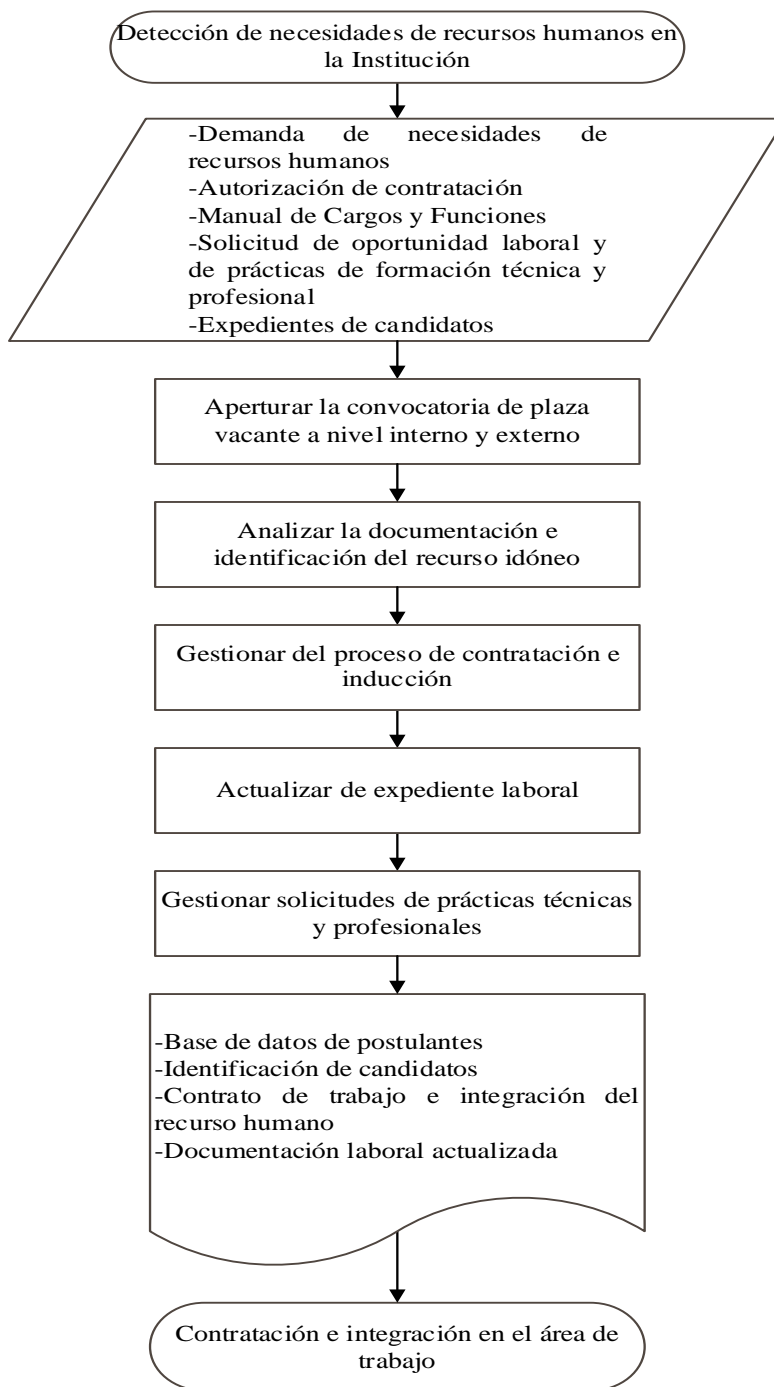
Detección de necesidades de recursos humanos en la Institución

-Demanda de necesidades de recursos humanos
-Autorización de contratación
-Manual de Cargos y Funciones
-Solicitud de oportunidad laboral y de prácticas de formación técnica y profesional
-Expedientes de candidatos

Aperturar la convocatoria de plaza vacante a nivel interno y externo

Analizar la documentación e identificación del recurso idóneo

Gestionar del proceso de contratación e inducción

Actualizar de expediente laboral

Gestionar solicitudes de prácticas técnicas y profesionales

-Base de datos de postulantes
-Identificación de candidatos
-Contrato de trabajo e integración del recurso humano
-Documentación laboral actualizada

Contratación e integración en el área de trabajo